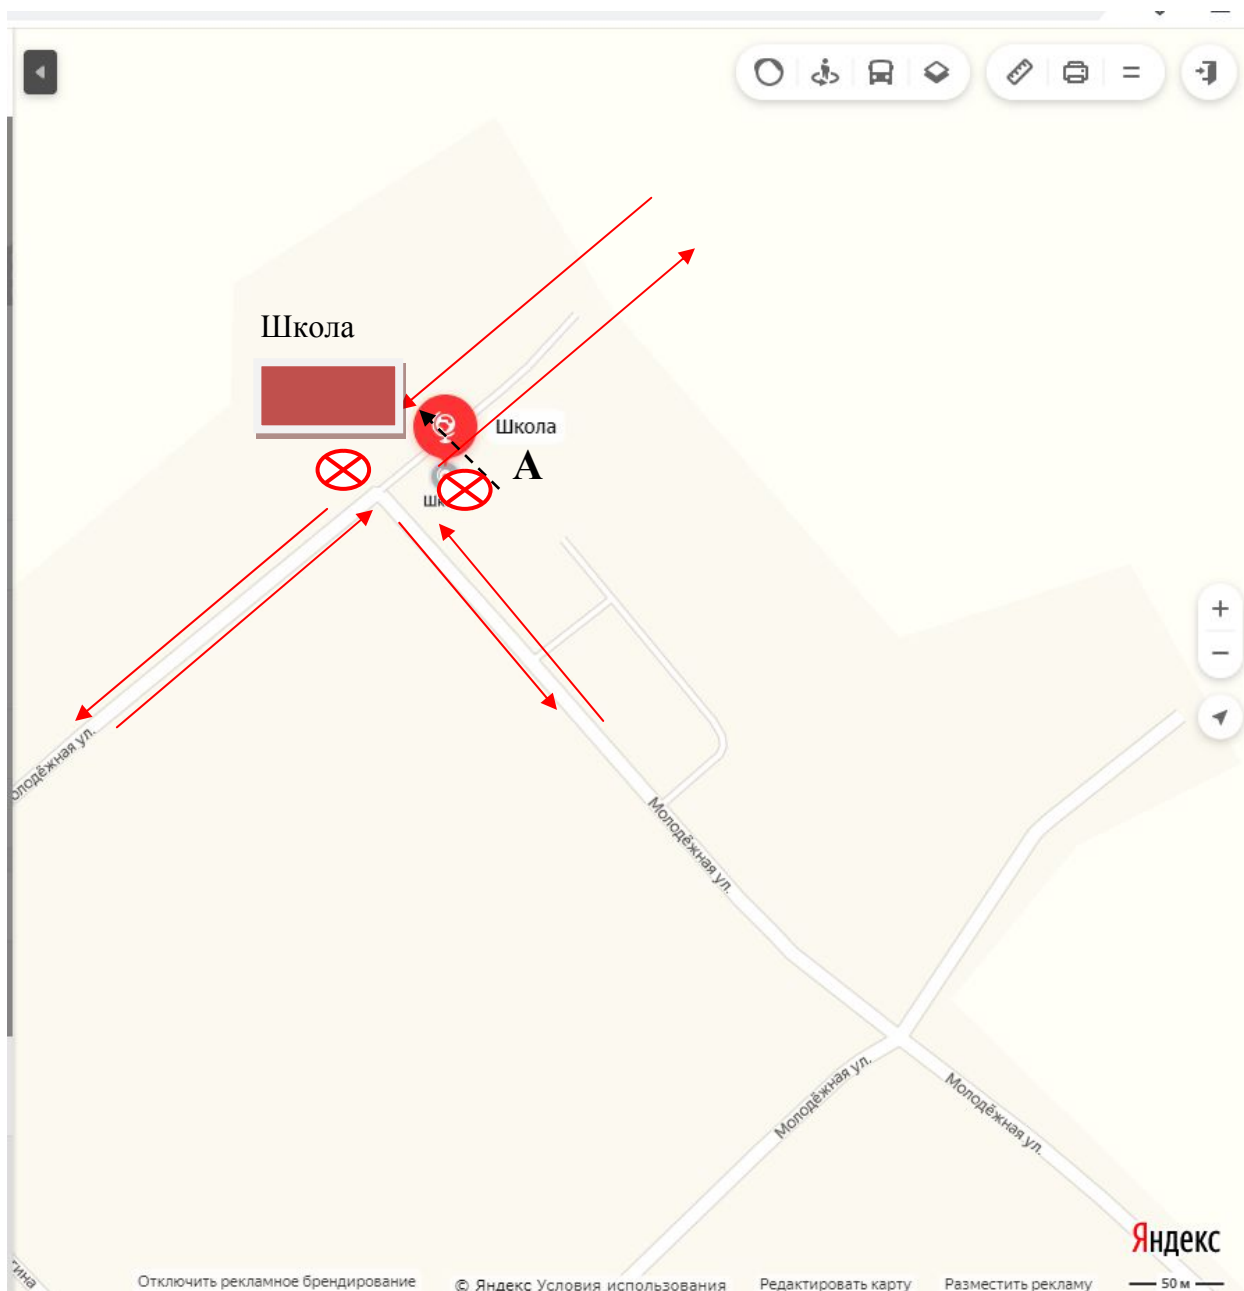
Школа

Школа

A

Шк

олодёжная ул.

Молодёжная ул.

Молодёжная ул.

Молодёжная ул.

тина

Яндекс

Отключить рекламное брендирование

© Яндекс Условия использования

Редактировать карту

Разместить рекламу

50 м